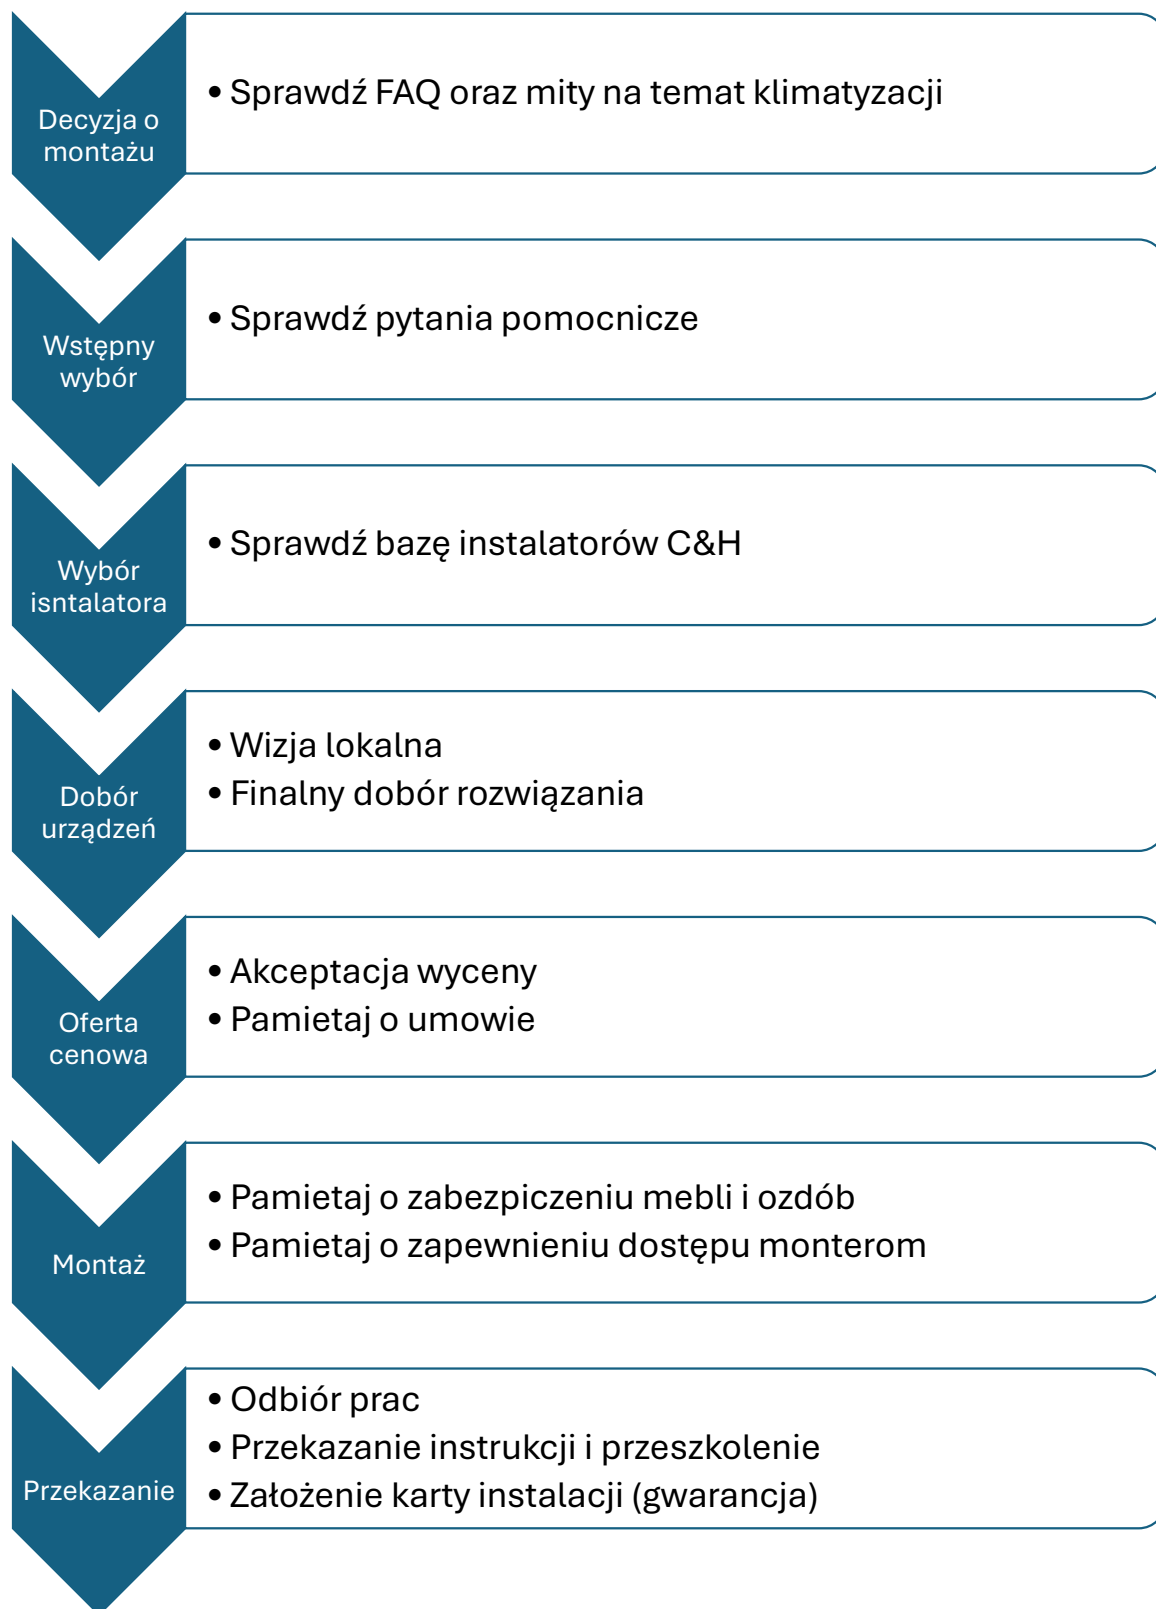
Decyzja o montażu

• Sprawdź FAQ oraz mity na temat klimatyzacji

Wstępny wybór

• Sprawdź pytania pomocnicze

Wybór isntalatora

• Sprawdź bazę instalatorów C&H

Dobór urządzeń

• Wizja lokalna
• Finalny dobór rozwiązania

Oferta cenowa

• Akceptacja wyceny
• Pamietaj o umowie

Montaż

• Pamietaj o zabezpieczeniu mebli i ozdób
• Pamietaj o zapewnieniu dostępu monterom

Przekazanie

• Odbiór prac
• Przekazanie instrukcji i przeszkolenie
• Założenie karty instalacji (gwarancja)